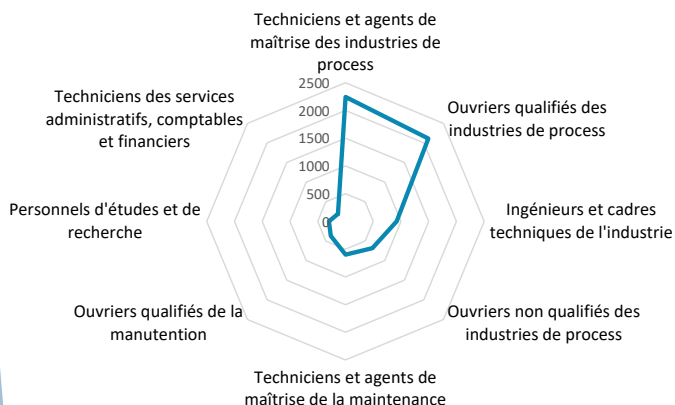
Techniciens et agents de maîtrise des industries de process

2500
2000
1500
1000
500
0

Ouvriers qualifiés des industries de process

Ingénieurs et cadres techniques de l'industrie

Ouvriers non qualifiés des industries de process

Techniciens et agents de maîtrise de la maintenance

Ouvriers qualifiés de la manutention

Personnels d'études et de recherche

Techniciens des services administratifs, comptables et financiers